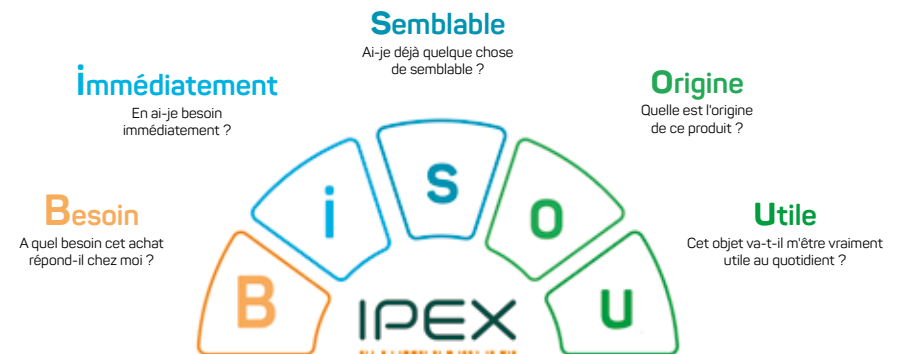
Semblable
Ai-je déjà quelque chose de semblable ?

Immédiatement
En ai-je besoin immédiatement ?

Origine
Quelle est l'origine de ce produit ?

Besoin
A quel besoin cet achat répond-il chez moi ?

Utile
Cet objet va-t-il m'être vraiment utile au quotidien ?

B
i
S
O
U

IPEX
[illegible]